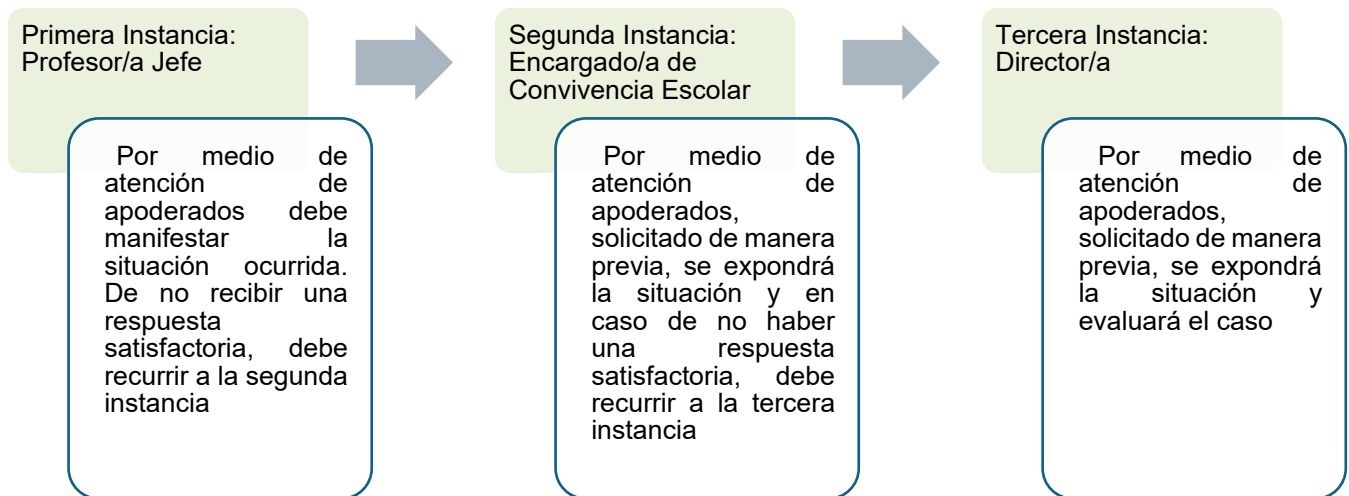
Primera Instancia: Profesor/a Jefe

Por medio de atención de apoderados debe manifestar la situación ocurrida. De no recibir una respuesta satisfactoria, debe recurrir a la segunda instancia

Segunda Instancia: Encargado/a de Convivencia Escolar

Por medio de atención de apoderados, solicitado de manera previa, se expondrá la situación y en caso de no haber una respuesta satisfactoria, debe recurrir a la tercera instancia

Tercera Instancia: Director/a

Por medio de atención de apoderados, solicitado de manera previa, se expondrá la situación y evaluará el caso